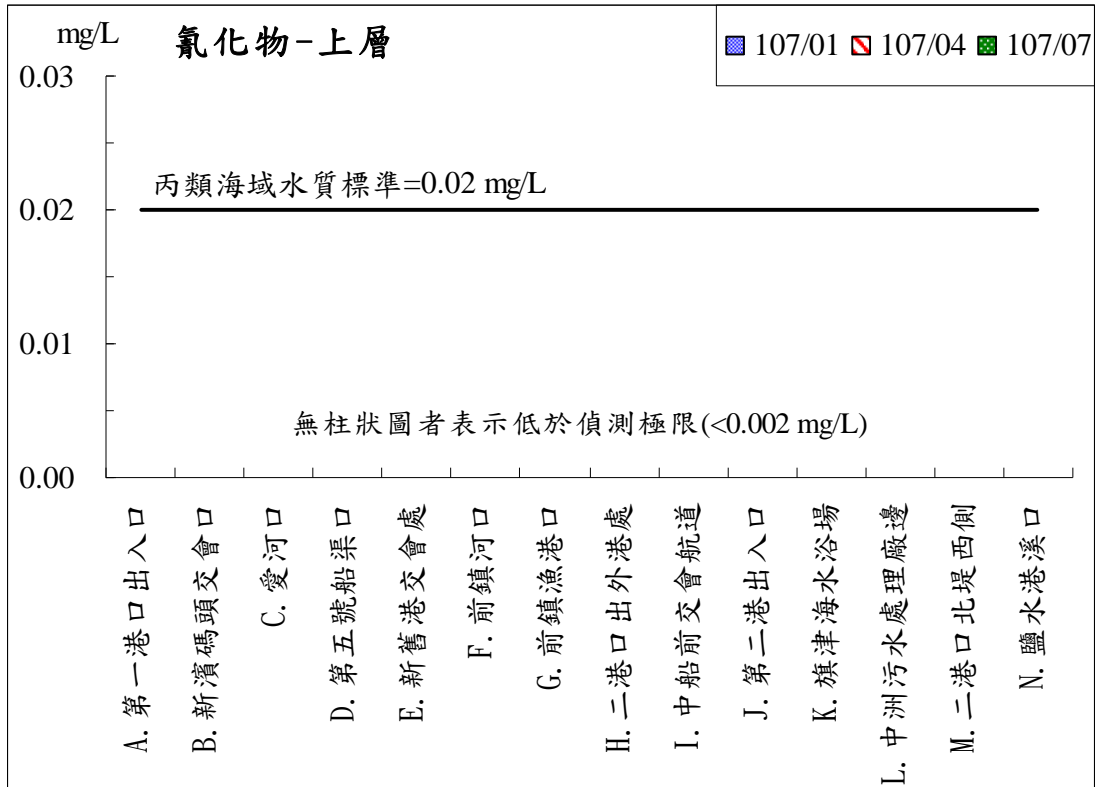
mg/L
氰化物-上層

107/01 107/04 107/07

0.03
0.02
0.01
0.00

丙類海域水質標準=0.02 mg/L

無柱狀圖者表示低於偵測極限(<0.002 mg/L)

A. 第一港口出入口
B. 新濱碼頭交會口
C. 愛河口
D. 第五號船渠口
E. 新舊港交會處
F. 前鎮河口
G. 前鎮漁港口
H. 二港口出外港處
I. 中船前交會航道
J. 第二港出入口
K. 旗津海水浴場
L. 中洲污水處理廠邊
M. 二港口北堤西側
N. 鹽水港溪口